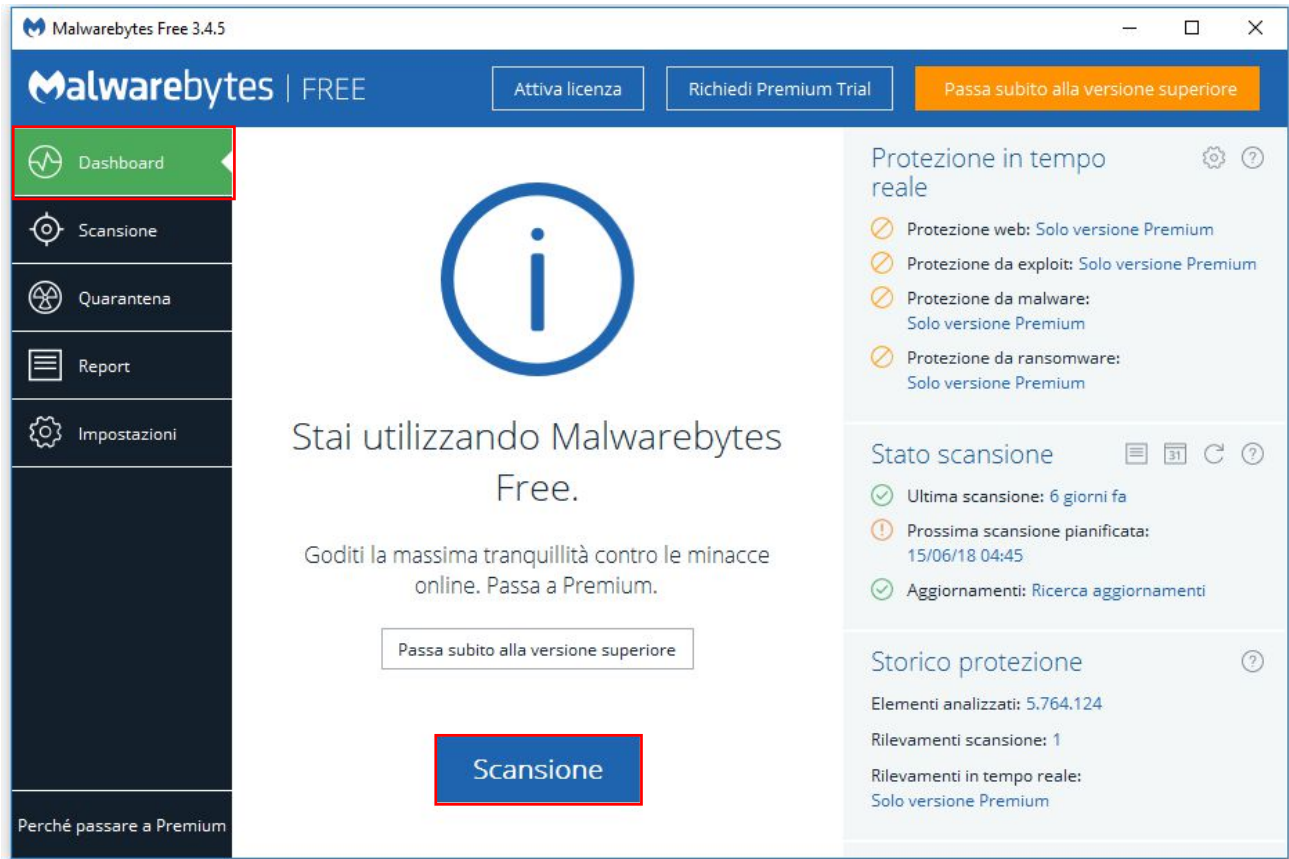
Malwarebytes Free 3.4.5

Malwarebytes | FREE

Attiva licenza

Richiedi Premium Trial

Passa subito alla versione superiore

Dashboard

Scansione

Quarantena

Report

Impostazioni

Perché passare a Premium

Stai utilizzando Malwarebytes Free.

Goditi la massima tranquillità contro le minacce online. Passa a Premium.

Passa subito alla versione superiore

Scansione

Protezione in tempo reale

Protezione web: Solo versione Premium

Protezione da exploit: Solo versione Premium

Protezione da malware: Solo versione Premium

Protezione da ransomware: Solo versione Premium

Stato scansione

31

Ultima scansione: 6 giorni fa

Prossima scansione pianificata: 15/06/18 04:45

Aggiornamenti: Ricerca aggiornamenti

Storico protezione

Elementi analizzati: 5.764.124

Rilevamenti scansione: 1

Rilevamenti in tempo reale: Solo versione Premium